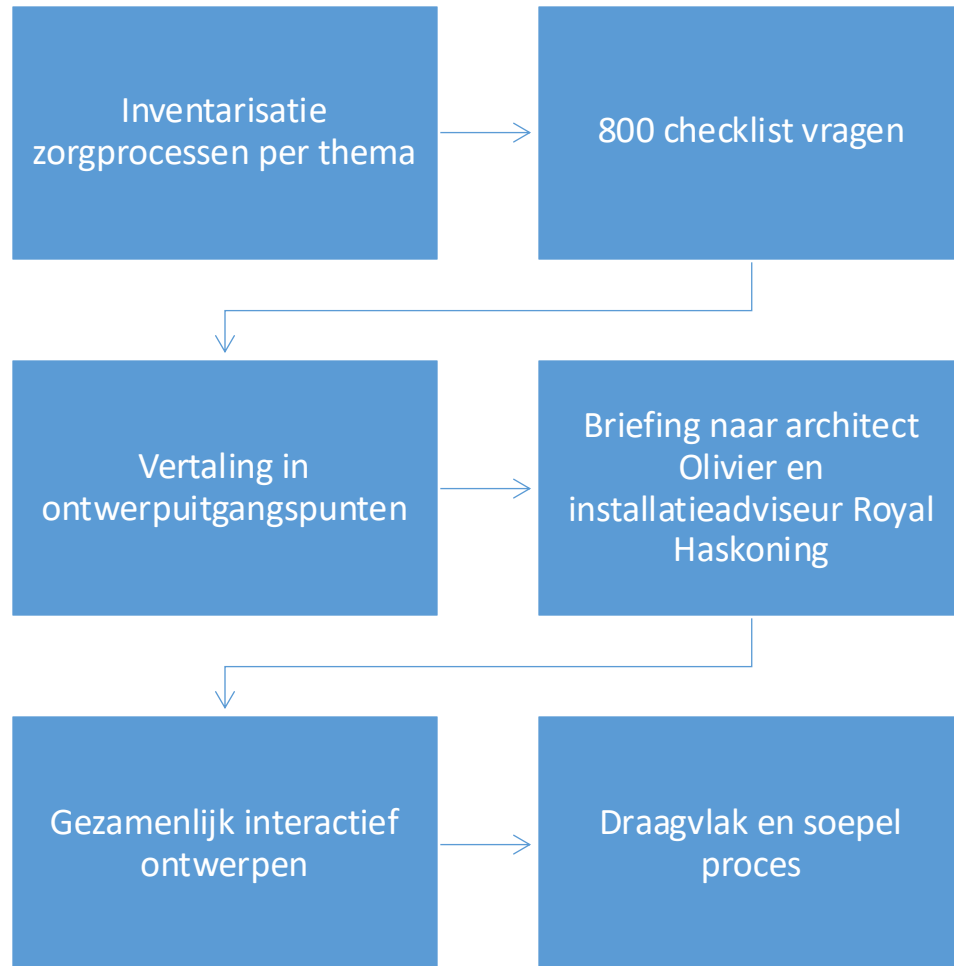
Inventarisatie zorgprocessen per thema

800 checklist vragen

Vertaling in ontwerpuitgangspunten

Briefing naar architect Olivier en installatieadviseur Royal Haskoning

Gezamenlijk interactief ontwerpen

Draagvlak en soepel proces